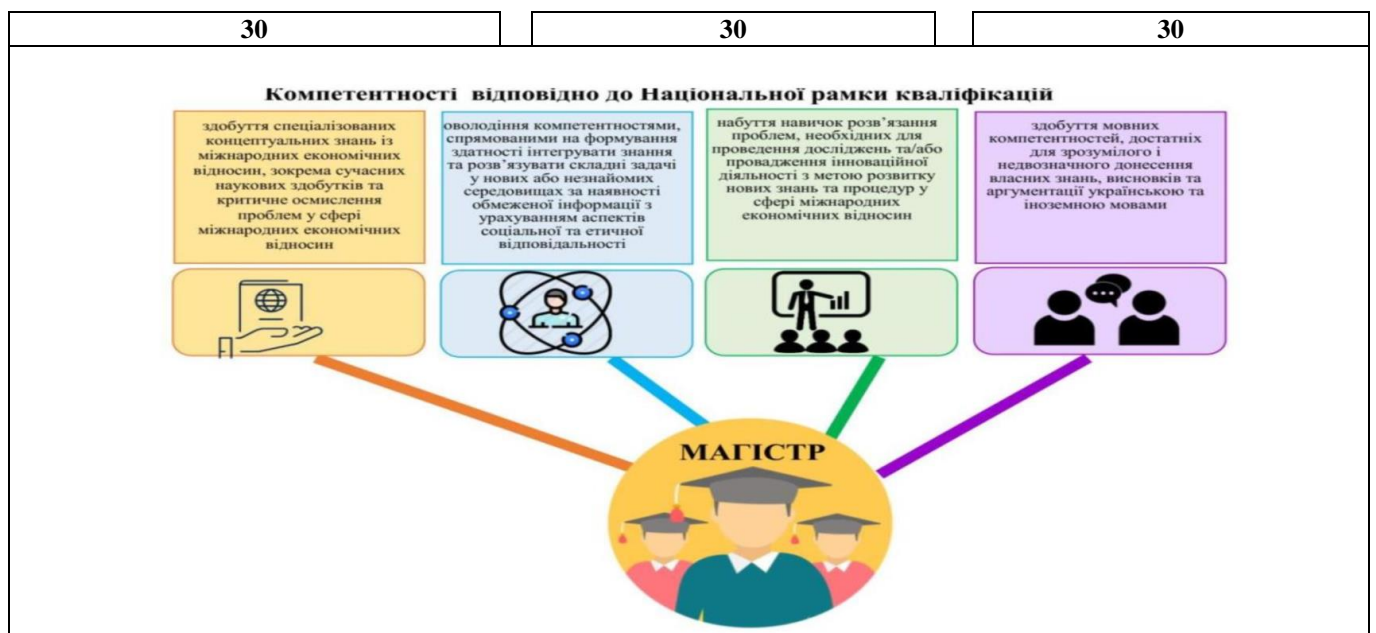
| 30 | 30 | 30 |
|---|---|---|

Компетентності відповідно до Національної рамки кваліфікацій

здобуття спеціалізованих концептуальних знань із міжнародних економічних відносин, зокрема сучасних наукових здобутків та критичне осмислення проблем у сфері міжнародних економічних відносин

оволодіння компетентностями, спрямованими на формування здатності інтегрувати знання та розв'язувати складні задачі у нових або незнайомих середовищах за наявності обмеженої інформації з урахуванням аспектів соціальної та етичної відповідальності

набуття навичок розв'язання проблем, необхідних для проведення досліджень та/або провадження інноваційної діяльності з метою розвитку нових знань та процедур у сфері міжнародних економічних відносин

здобуття мовних компетентностей, достатніх для зрозумілого і недвозначного донесення власних знань, висновків та аргументації українською та іноземною мовами

МАГІСТР